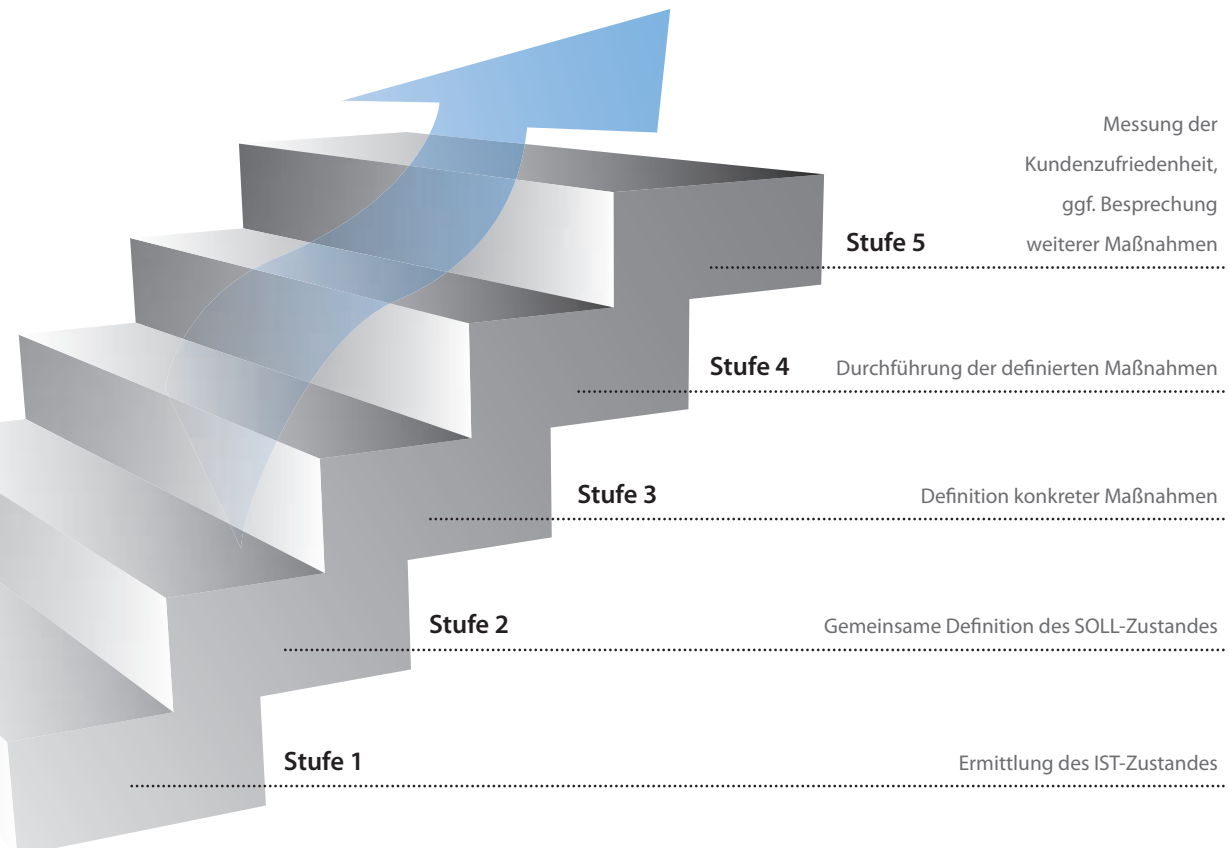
Stufe 5

Messung der Kundenzufriedenheit, ggf. Besprechung weiterer Maßnahmen

Stufe 4

Durchführung der definierten Maßnahmen

Stufe 3

Definition konkreter Maßnahmen

Stufe 2

Gemeinsame Definition des SOLL-Zustandes

Stufe 1

Ermittlung des IST-Zustandes